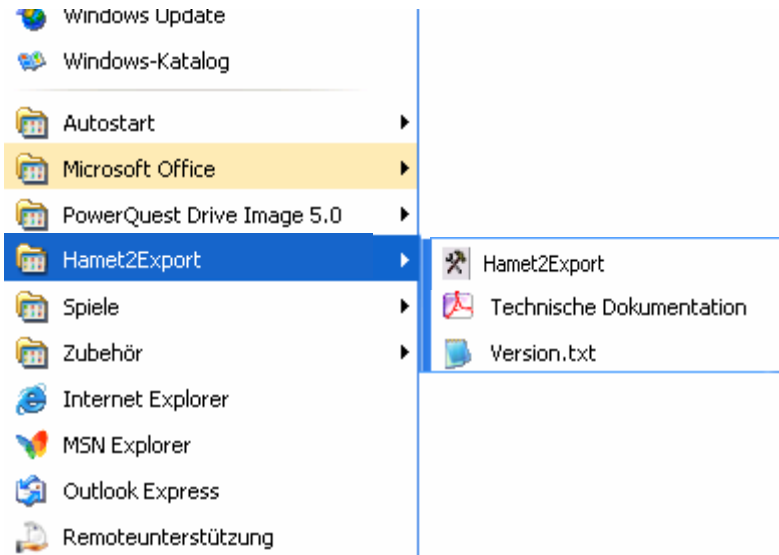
Windows Update
Windows-Katalog
Autostart
Microsoft Office
PowerQuest Drive Image 5.0
Hamet2Export
Spiele
Zubehör
Internet Explorer
MSN Explorer
Outlook Express
Remoteunterstützung

Hamet2Export
Technische Dokumentation
Version.txt